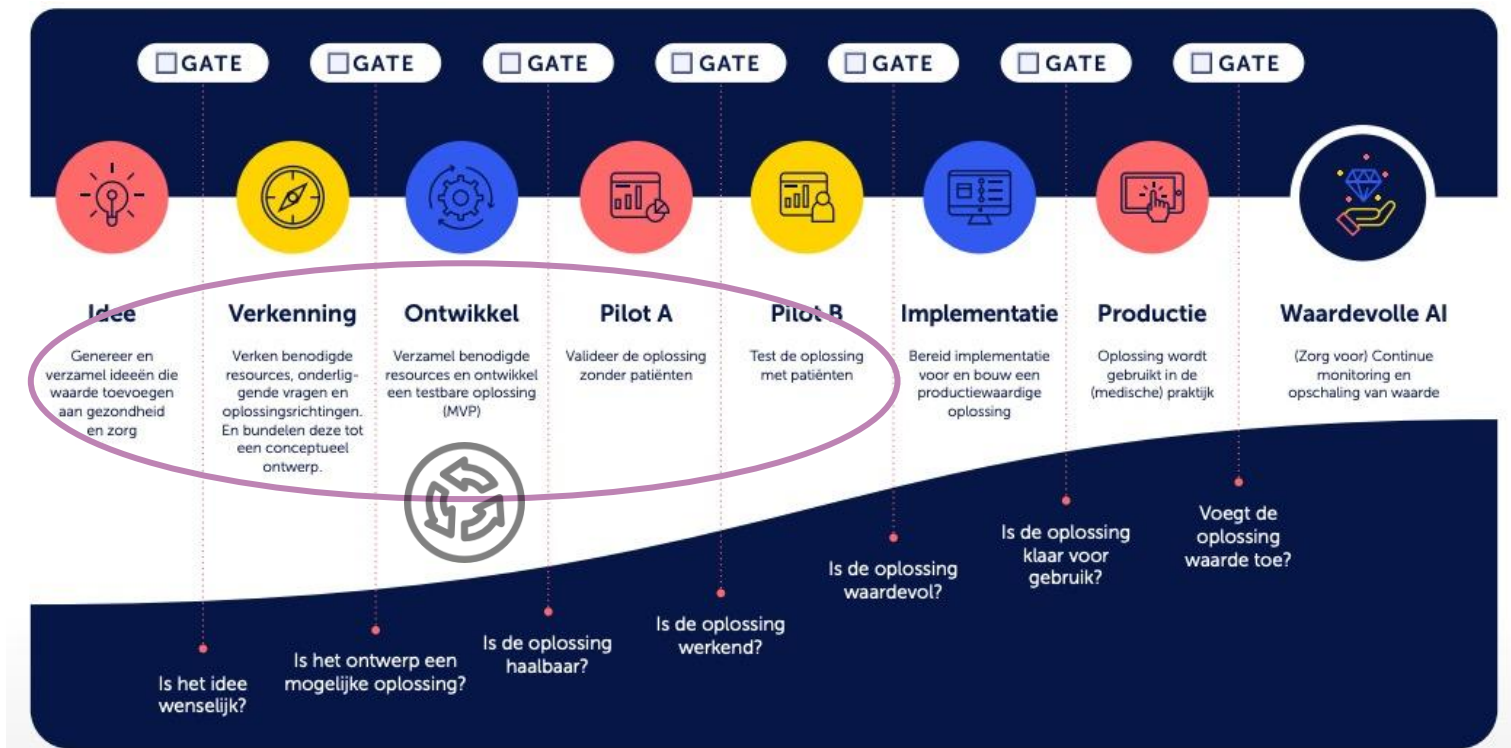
GATE GATE GATE GATE GATE GATE GATE

Idee

Genereer en verzamel ideeën die waarde toevoegen aan gezondheid en zorg

Verkenning

Verken benodigde resources, onderliggende vragen en oplossingsrichtingen. En bundelen deze tot een conceptueel ontwerp.

Ontwikkel

Verzamel benodigde resources en ontwikkel een testbare oplossing (MVP)

Pilot A

Valideer de oplossing zonder patiënten

Pilot B

Test de oplossing met patiënten

Implementatie

Bereid implementatie voor en bouw een productiewaardige oplossing

Productie

Oplossing wordt gebruikt in de (medische) praktijk

Waardevolle AI

(Zorg voor) Continue monitoring en opschaling van waarde

Is het idee wenselijk?

Is het ontwerp een mogelijke oplossing?

Is de oplossing haalbaar?

Is de oplossing werkend?

Is de oplossing waardevol?

Is de oplossing klaar voor gebruik?

Voegt de oplossing waarde toe?